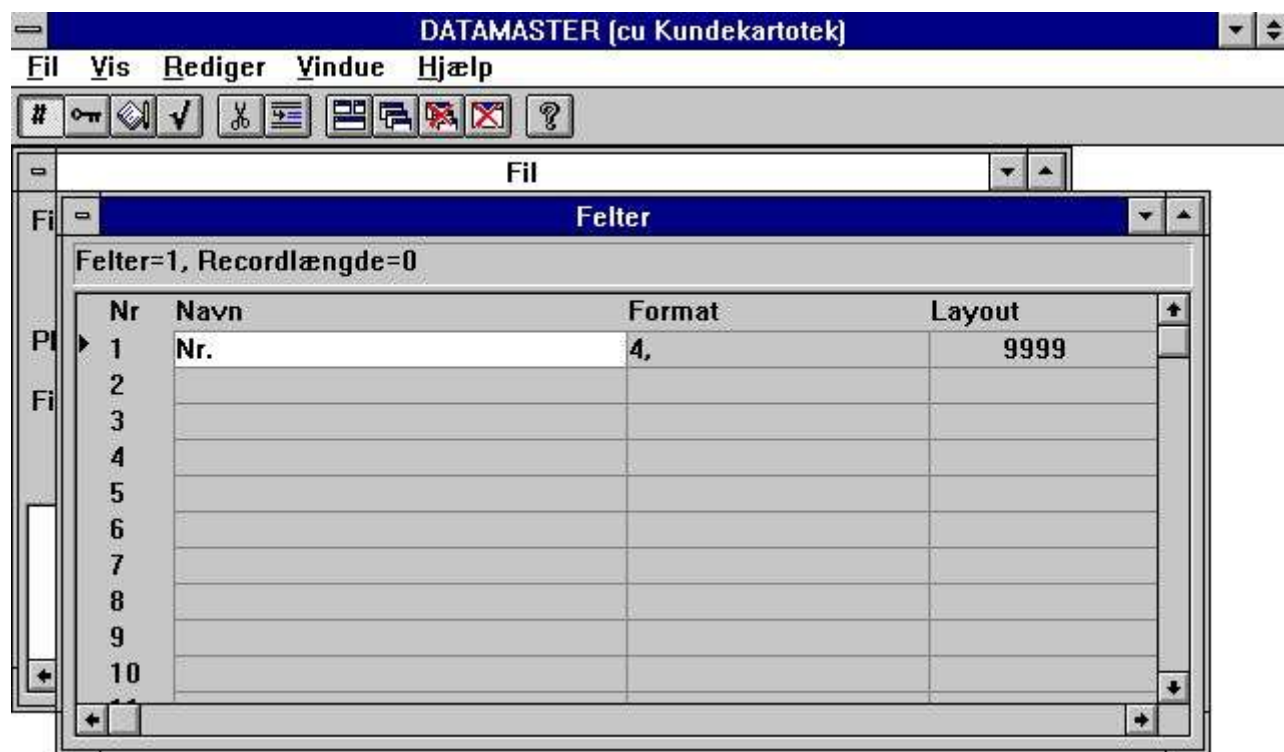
DATAMASTER (cu Kundekartotek)

Fil Vis Rediger Vindue Hjælp

Fil

Fi

Pl

Fi

Felter

Felter=1, Recordlængde=0

| Nr | Navn | Format | Layout |
|---|---|---|---|
| 1 | Nr. | 4, | 9999 |
| 2 | | | |
| 3 | | | |
| 4 | | | |
| 5 | | | |
| 6 | | | |
| 7 | | | |
| 8 | | | |
| 9 | | | |
| 10 | | | |